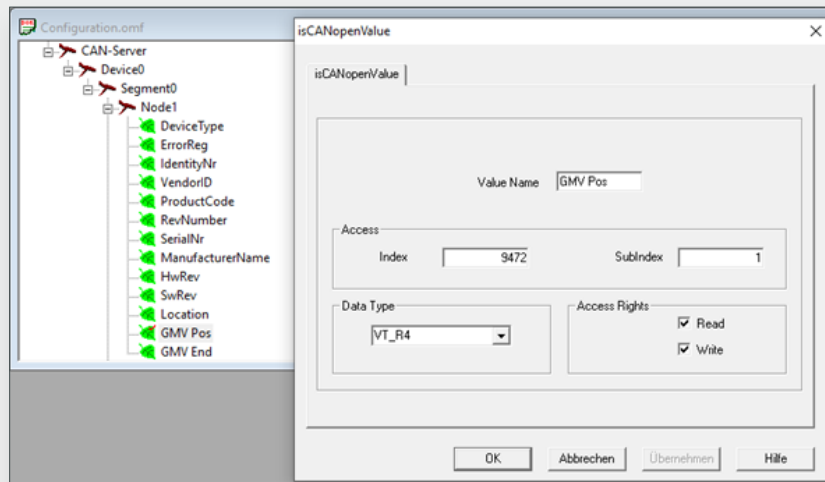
Configuration.omf
CAN-Server
Device0
Segment0
Node1
DeviceType
ErrorReg
IdentityNr
VendorID
ProductCode
RevNumber
SerialNr
ManufacturerName
HwRev
SwRev
Location
GMV Pos
GMV End

isCANopenValue
×
isCANopenValue

Value Name GMV Pos

Access
Index 9472
SubIndex 1

Data Type
VT_R4

Access Rights
Read
Write

OK
Abbrechen
Übernehmen
Hilfe